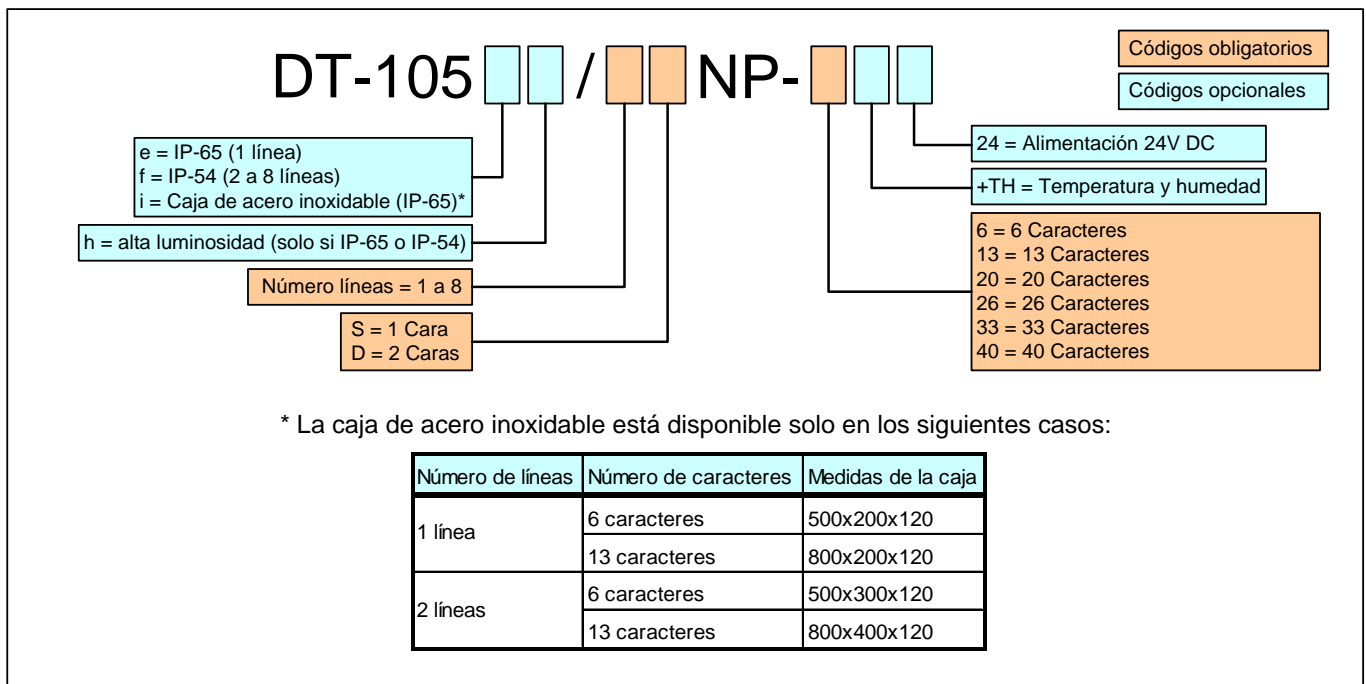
DT-105 / NP-

Códigos obligatorios
Códigos opcionales

e = IP-65 (1 línea)
f = IP-54 (2 a 8 líneas)
i = Caja de acero inoxidable (IP-65)*

h = alta luminosidad (solo si IP-65 o IP-54)

Número líneas = 1 a 8

S = 1 Cara
D = 2 Caras

24 = Alimentación 24V DC

+TH = Temperatura y humedad

6 = 6 Caracteres
13 = 13 Caracteres
20 = 20 Caracteres
26 = 26 Caracteres
33 = 33 Caracteres
40 = 40 Caracteres

* La caja de acero inoxidable está disponible solo en los siguientes casos:

| Número de líneas | Número de caracteres | Medidas de la caja |
|---|---|---|
| 1 línea | 6 caracteres | 500x200x120 |
| | 13 caracteres | 800x200x120 |
| 2 líneas | 6 caracteres | 500x300x120 |
| | 13 caracteres | 800x400x120 |